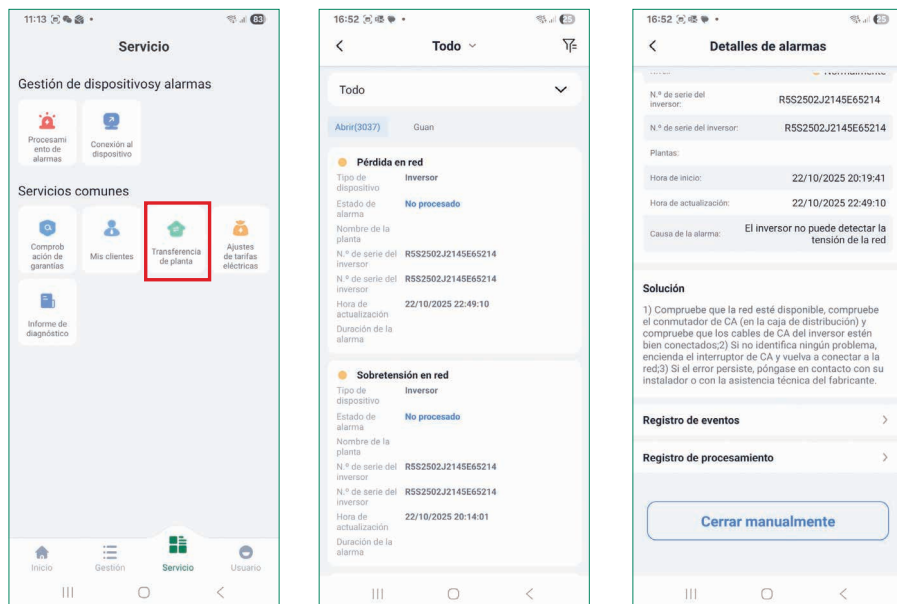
11:13 • 83

Servicio

Gestión de dispositivosy alarmas

Procesamiento de alarmas

Conexión al dispositivo

Servicios comunes

Comprobación de garantías

Mis clientes

Transferencia de planta

Ajustes de tarifas eléctricas

Informe de diagnóstico

Inicio Gestión Servicio Usuario

16:52 •

Todo

Todo

Abrir(3037) Guan

Pérdida en red
Tipo de dispositivo Inversor
Estado de alarma No procesado
Nombre de la planta
N.º de serie del inversor R5S2502J2145E65214
N.º de serie del inversor R5S2502J2145E65214
Hora de actualización 22/10/2025 22:49:10
Duración de la alarma

Sobretensión en red
Tipo de dispositivo Inversor
Estado de alarma No procesado
Nombre de la planta
N.º de serie del inversor R5S2502J2145E65214
N.º de serie del inversor R5S2502J2145E65214
Hora de actualización 22/10/2025 20:14:01
Duración de la alarma

16:52 •

Detalles de alarmas

N.º de serie del inversor: R5S2502J2145E65214
N.º de serie del inversor: R5S2502J2145E65214
Plantas:
Hora de inicio: 22/10/2025 20:19:41
Hora de actualización: 22/10/2025 22:49:10
Causa de la alarma: El inversor no puede detectar la tensión de la red

Solución
1) Compruebe que la red esté disponible, compruebe el conmutador de CA (en la caja de distribución) y compruebe que los cables de CA del inversor estén bien conectados;2) Si no identifica ningún problema, encienda el interruptor de CA y vuelva a conectar a la red;3) Si el error persiste, póngase en contacto con su instalador o con la asistencia técnica del fabricante.

Registro de eventos

Registro de procesamiento

Cerrar manualmente